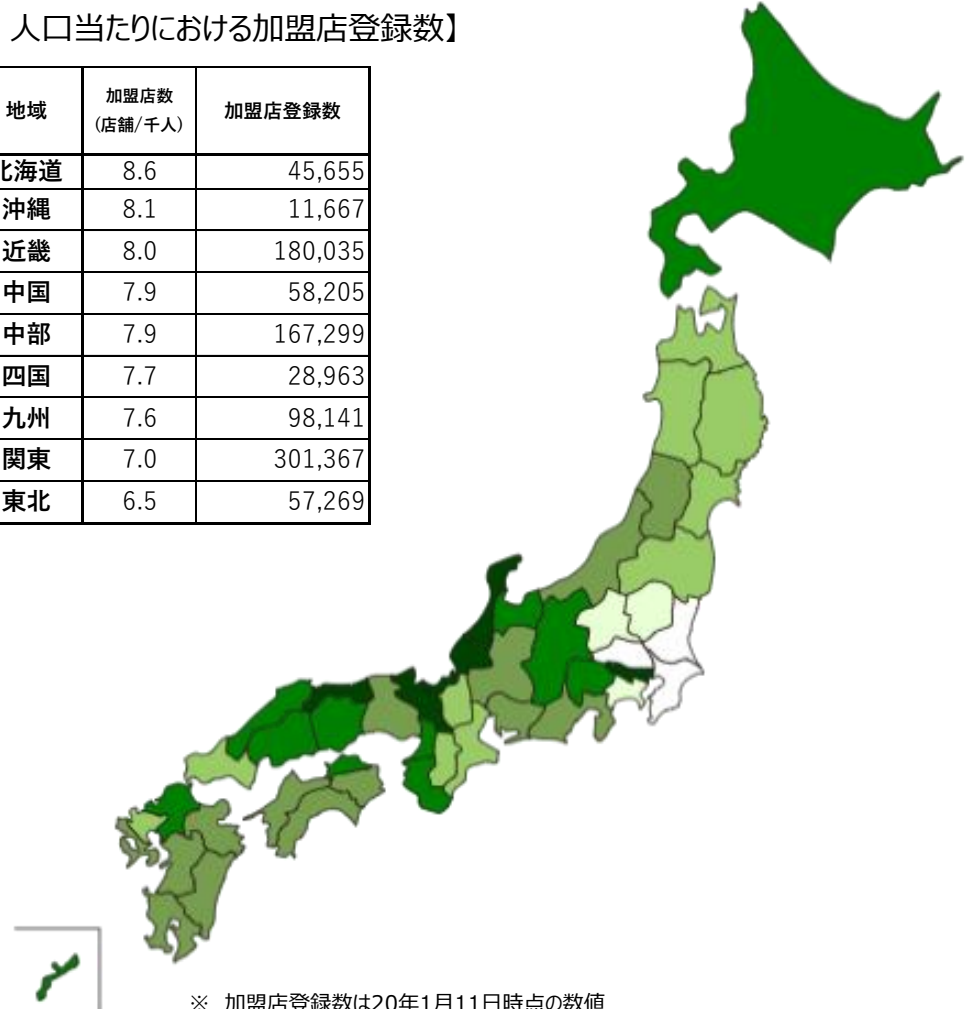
人口当たりにおける加盟店登録数】

| 地域 | 加盟店数 (店舗/千人) | 加盟店登録数 |
|---|---|---|
| 北海道 | 8.6 | 45,655 |
| 沖縄 | 8.1 | 11,667 |
| 近畿 | 8.0 | 180,035 |
| 中国 | 7.9 | 58,205 |
| 中部 | 7.9 | 167,299 |
| 四国 | 7.7 | 28,963 |
| 九州 | 7.6 | 98,141 |
| 関東 | 7.0 | 301,367 |
| 東北 | 6.5 | 57,269 |

※ 加盟店登録数は20年1月11日時点の数値